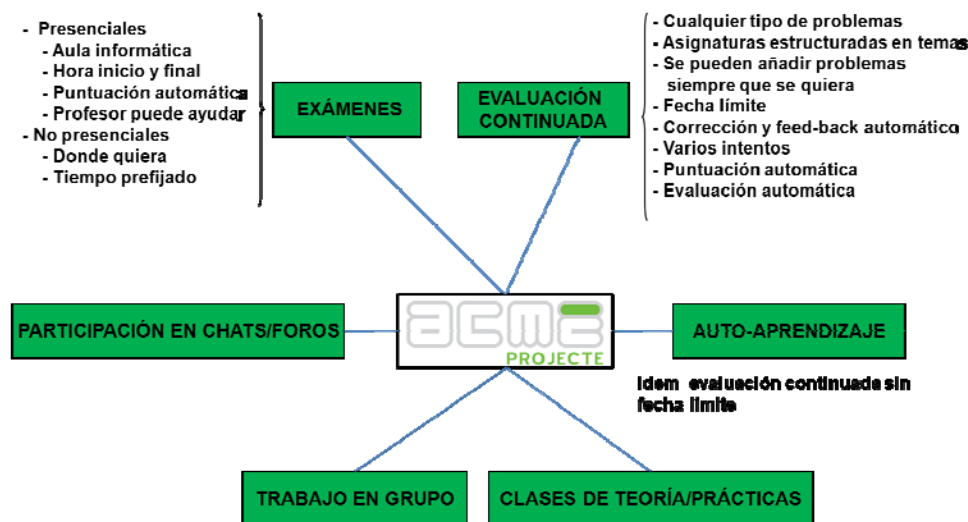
- Presenciales
- Aula informática
- Hora inicio y final
- Puntuación automática
- Profesor puede ayudar
- No presenciales
- Donde quiera
- Tiempo prefijado

EXÁMENES

EVALUACIÓN CONTINUADA

- Cualquier tipo de problemas
- Asignaturas estructuradas en temas
- Se pueden añadir problemas siempre que se quiera
- Fecha límite
- Corrección y feed-back automático
- Varios intentos
- Puntuación automática
- Evaluación automática

PARTICIPACIÓN EN CHATS/FOROS

acme PROJECTE

AUTO-APRENDIZAJE

Idem evaluación continuada sin fecha límite

TRABAJO EN GRUPO

CLASES DE TEORÍA/PRÁCTICAS